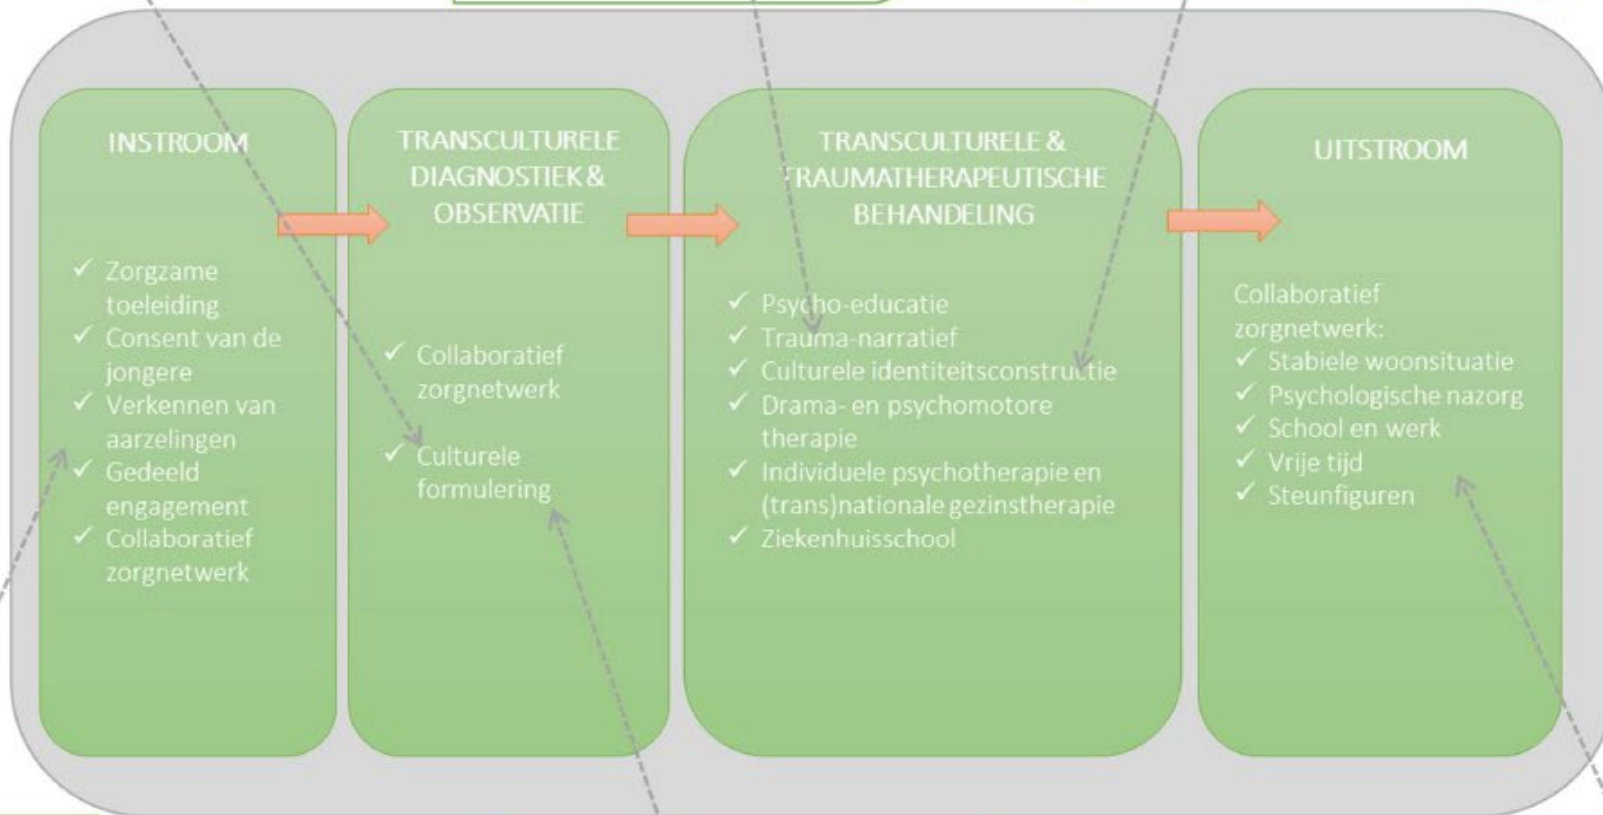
INSTROOM

✓ Zorgzame toeleiding
✓ Consent van de jongere
✓ Verkennen van aarzelingen
✓ Gedeeld engagement
✓ Collaboratief zorgnetwerk

TRANSCULTURELE DIAGNOSTIEK & OBSERVATIE

✓ Collaboratief zorgnetwerk
✓ Culturele formulering

TRANSCULTURELE & TRAUMATHERAPEUTISCHE BEHANDELING

✓ Psycho-educatie
✓ Trauma-narratief
✓ Culturele identiteitsconstructie
✓ Drama- en psychomotore therapie
✓ Individuele psychotherapie en (trans)nationale gezinstherapie
✓ Ziekenhuisschool

UITSTROOM

Collaboratief zorgnetwerk:
✓ Stabiele woonsituatie
✓ Psychologische nazorg
✓ School en werk
✓ Vrije tijd
✓ Steunfiguren